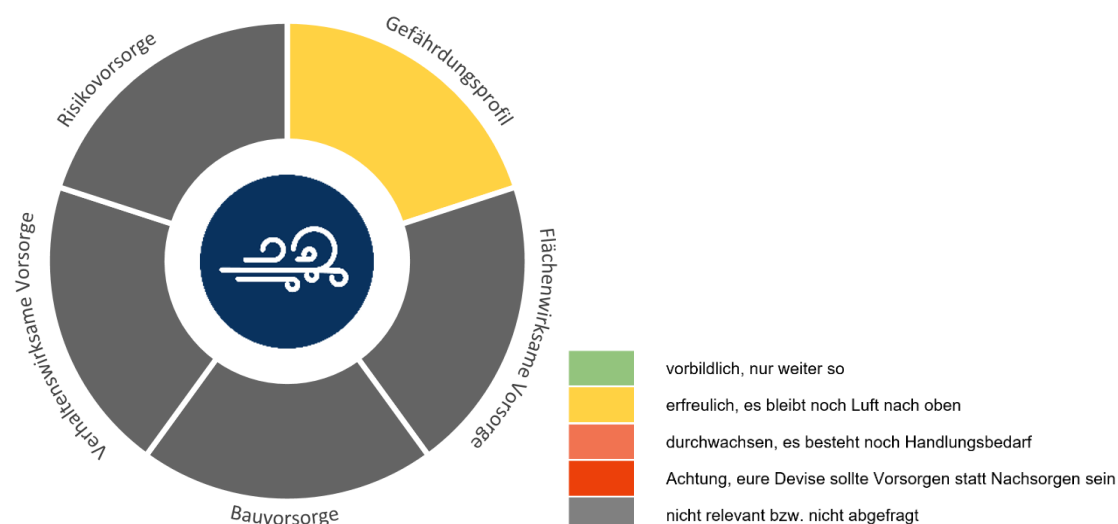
Gefährdungsprofil

Flächenwirksame Vorsorge

Bauvorsorge

Verhaltenswirksame Vorsorge

Risikovorsorge

vorbildlich, nur weiter so

erfreulich, es bleibt noch Luft nach oben

durchwachsen, es besteht noch Handlungsbedarf

Achtung, eure Devise sollte Vorsorgen statt Nachsorgen sein

nicht relevant bzw. nicht abgefragt